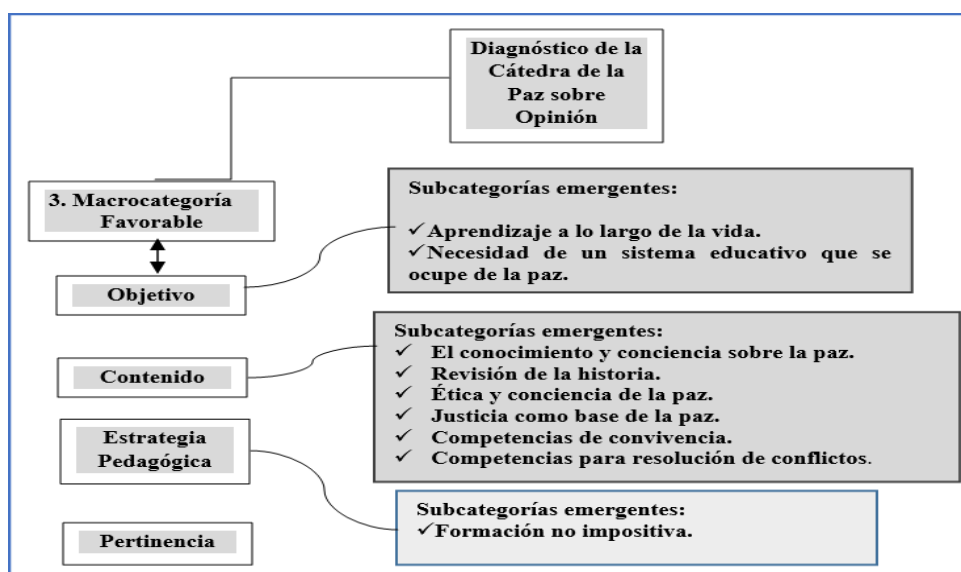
Diagnóstico de la Cátedra de la Paz sobre Opinión

3. Macrocategoría Favorable

Objetivo

Subcategorías emergentes:

✓Aprendizaje a lo largo de la vida.
✓Necesidad de un sistema educativo que se ocupe de la paz.

Contenido

Subcategorías emergentes:
✓ El conocimiento y conciencia sobre la paz.
✓ Revisión de la historia.
✓ Ética y conciencia de la paz.
✓ Justicia como base de la paz.
✓ Competencias de convivencia.
✓ Competencias para resolución de conflictos.

Estrategia Pedagógica

Subcategorías emergentes:
✓Formación no impositiva.

Pertinencia